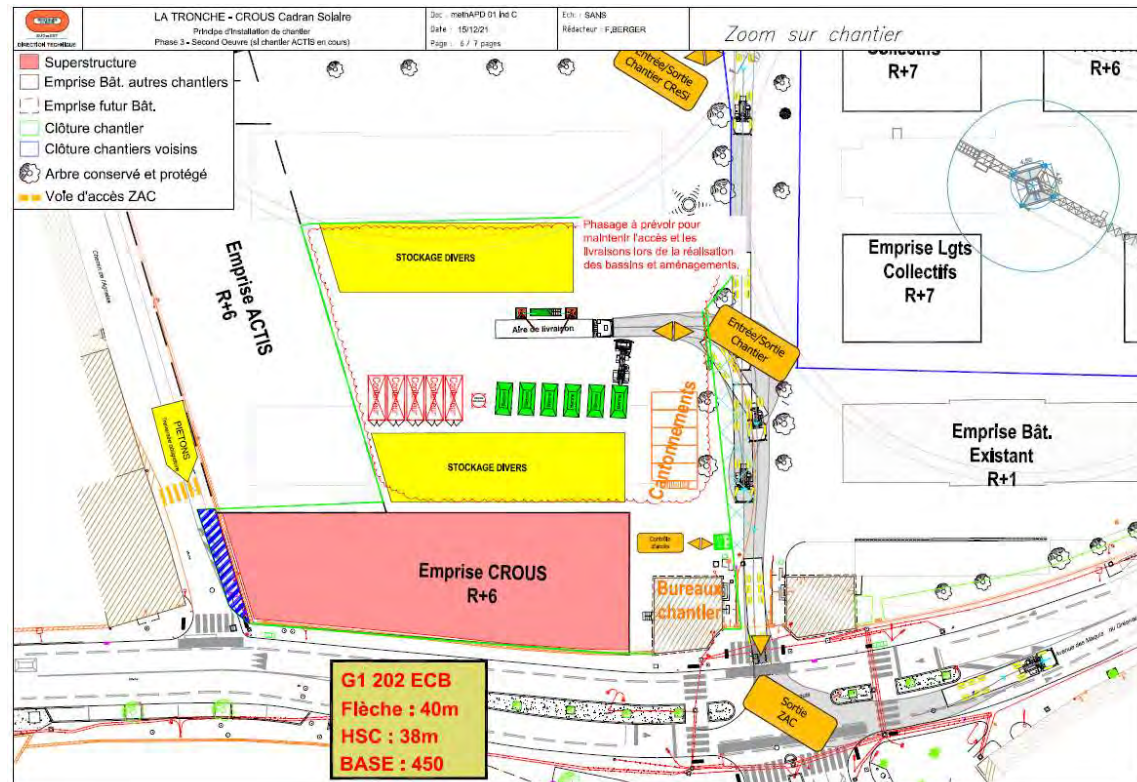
DIRECTION TECHNIQUE

LA TRONCHE - CROUS Cadran Solaire
Principe d'installation de chantier
Phase 3 - Second Oeuvre (si chantier ACTIS en cours)

Doc : methAPD 01 ind C
Date : 15/12/21
Page : 6 / 7 pages

Ech : SANS
Rédacteur : F.BERGER

Zoom sur chantier

Superstructure
Emprise Bât. autres chantiers
Emprise futur Bât.
Clôture chantier
Clôture chantiers voisins
Arbre conservé et protégé
Voie d'accès ZAC

Entrée/Sortie Chantier CReSi

Collectifs R+7

R+6

Emprise Lgts Collectifs R+7

Emprise ACTIS R+6

STOCKAGE DIVERS

Phasage à prévoir pour maintenir l'accès et les livraisons lors de la réalisation des bassins et aménagements.

Aire de livraison

Entrée/Sortie Chantier

Cantonnements

STOCKAGE DIVERS

PIETONS

Emprise Bât. Existant R+1

Contrôle d'accès

Emprise CROUS R+6

Bureaux chantier

G1 202 ECB
Flèche : 40m
HSC : 38m
BASE : 450

Sortie ZAC

Avenue des Maquis du Grésivaudan